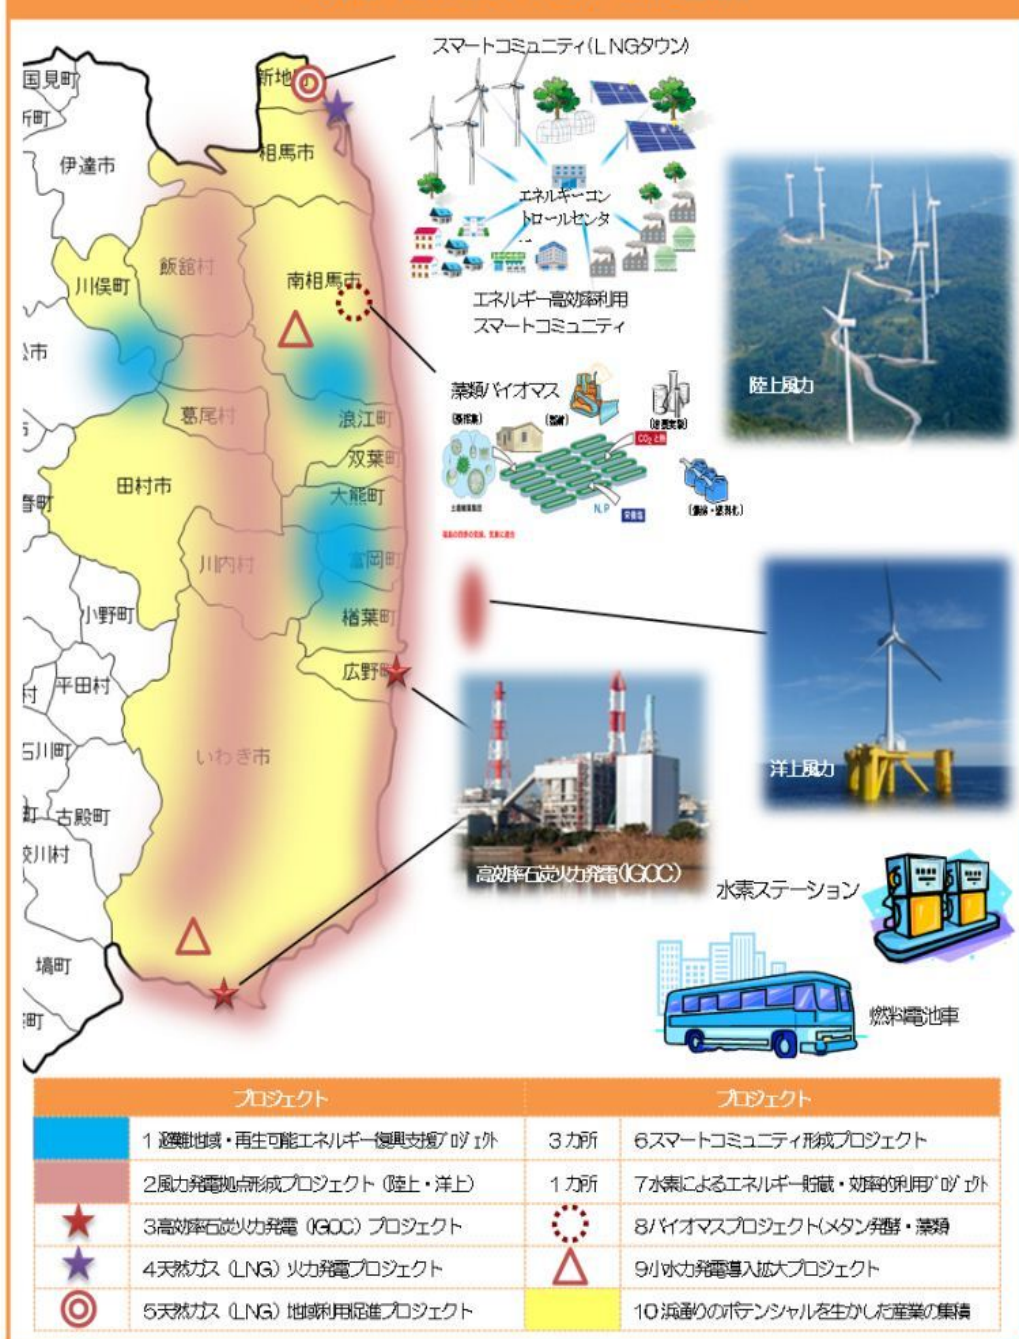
国見町
折町
伊達市
新地
相馬市
飯舘村
川俣町
南相馬市
市
葛尾村
浪江町
双葉町
大熊町
田村市
富岡町
川内村
楢葉町
小野町
広野町
平田村
石川町
古殿町
鮫川村
いわき市
塙町
町

スマートコミュニティ(LNGタウン)
エネルギーコントロールセンタ
エネルギー高効率利用スマートコミュニティ
藻類バイオマス
陸上風力
洋上風力
高効率石炭火力発電(IGCC)
水素ステーション
燃料電池車

| | プロジェクト | | プロジェクト |
|---|---|---|---|
| | 1 避難地域・再生可能エネルギー復興支援プロジェクト | 3カ所 | 6スマートコミュニティ形成プロジェクト |
| | 2風力発電拠点形成プロジェクト(陸上・洋上) | 1カ所 | 7水素によるエネルギー貯蔵・効率的利用プロジェクト |
| ★ | 3高効率石炭火力発電(IGCC)プロジェクト | | 8バイオマスプロジェクト(メタン発酵・藻類 |
| ★ | 4天然ガス(LNG)火力発電プロジェクト | △ | 9小水力発電導入拡大プロジェクト |
| ◎ | 5天然ガス(LNG)地域利用促進プロジェクト | | 10浜通りのポテンシャルを生かした産業の集積 |